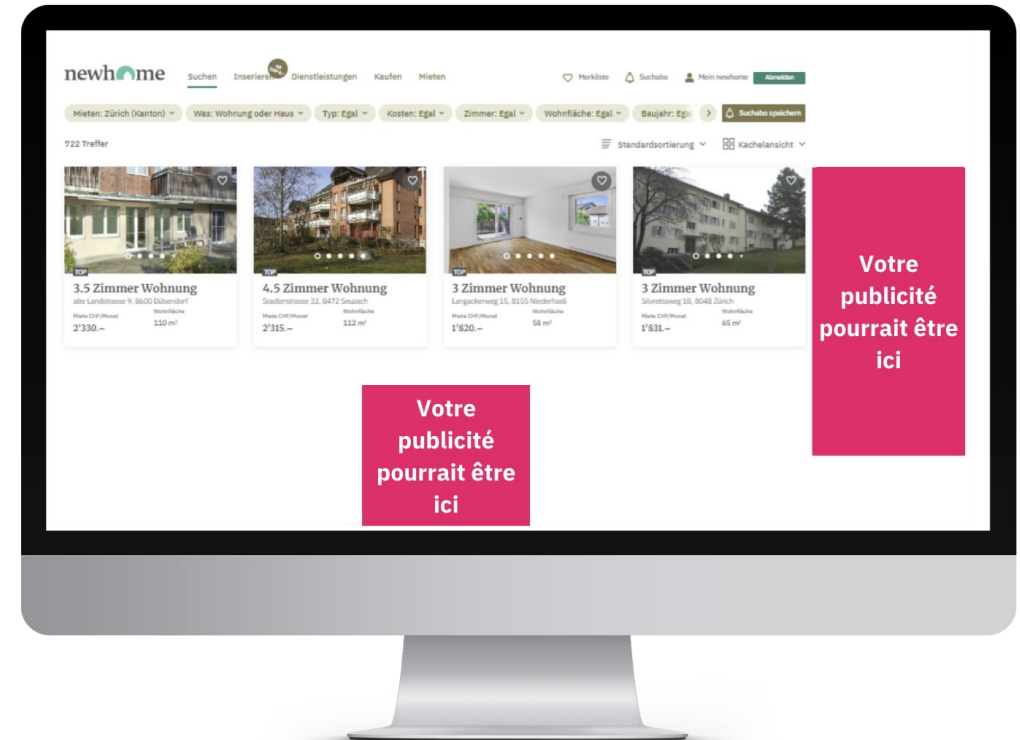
newhome Suchen Inserieren Dienstleistungen Kaufen Mieten

Merkliste Suchabo Mein newhome Abmelden

Mieten: Zürich (Kanton) Was: Wohnung oder Haus Typ: Egal Kosten: Egal Zimmer: Egal Wohnfläche: Egal Baujahr: Ega > Suchabo speichern

722 Treffer

Standardsortierung Kachelansicht

TOP
3.5 Zimmer Wohnung
alte Landstrasse 9, 8600 Dübendorf
Miete CHF/Monat 2'330.–
Wohnfläche 110 m²

TOP
4.5 Zimmer Wohnung
Stadlerstrasse 32, 8472 Seuzach
Miete CHF/Monat 2'315.–
Wohnfläche 112 m²

TOP
3 Zimmer Wohnung
Langackerweg 15, 8155 Niederhasli
Miete CHF/Monat 1'820.–
Wohnfläche 58 m²

TOP
3 Zimmer Wohnung
Silvrettaweg 18, 8048 Zürich
Miete CHF/Monat 1'831.–
Wohnfläche 65 m²

Votre publicité pourrait être ici

Votre publicité pourrait être ici